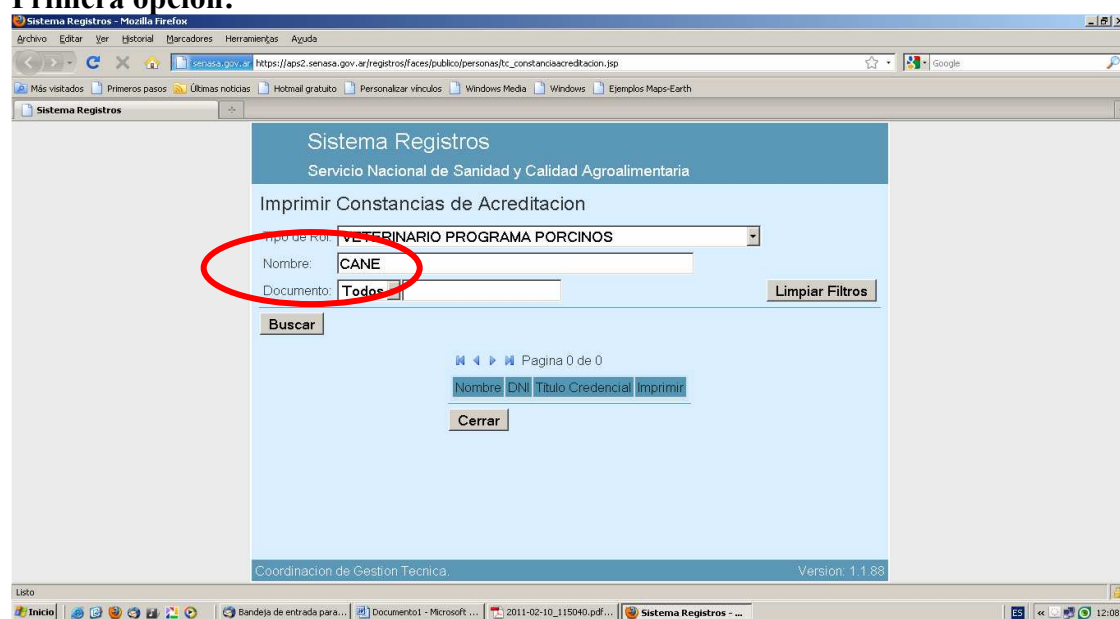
Primera opción:

Sistema Registros - Mozilla Firefox

Archivo Editar Ver Historial Marcadores Herramientas Ayuda

senasa.gov.ar https://aps2.senasa.gov.ar/registros/faces/publico/personas/tc_constanciaacreditacion.jsp

Google

Más visitados Primeros pasos Últimas noticias Hotmail gratuito Personalizar vínculos Windows Media Windows Ejemplos Maps-Earth

Sistema Registros

Sistema Registros

Servicio Nacional de Sanidad y Calidad Agroalimentaria

Imprimir Constancias de Acreditacion

Tipo de Rol: VETERINARIO PROGRAMA PORCINOS

Nombre: CANE

Documento: Todos

Limpiar Filtros

Buscar

Pagina 0 de 0

| Nombre | DNI | Titulo Credencial | Imprimir |
|---|---|---|---|

Cerrar

Coordinacion de Gestion Tecnica.

Version: 1.1.88

Listo

Inicio

Bandeja de entrada para...

Documento1 - Microsoft ...

2011-02-10_115040.pdf...

Sistema Registros - ...

ES

12:08